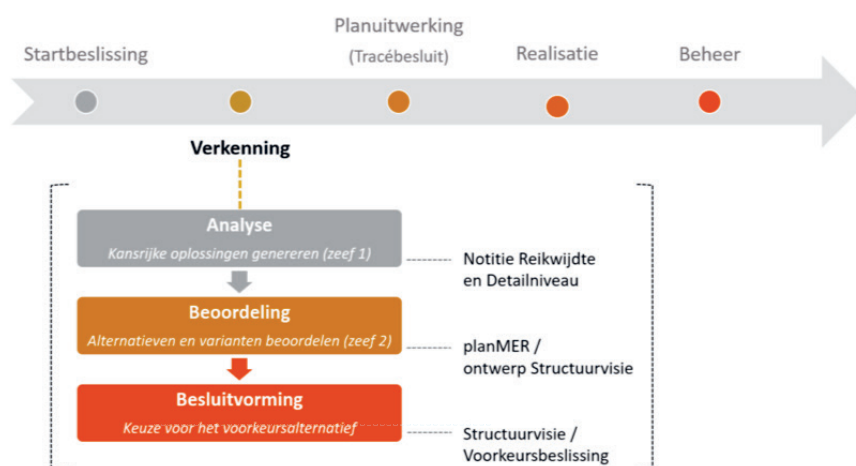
Startbeslissing

Planuitwerking
(Tracébesluit)

Realisatie

Beheer

Verkenning

Analyse
Kansrijke oplossingen genereren (zeef 1)

Notitie Reikwijdte en Detailniveau

Beoordeling
Alternatieven en varianten beoordelen (zeef 2)

planMER / ontwerp Structuurvisie

Besluitvorming
Keuze voor het voorkeursalternatief

Structuurvisie / Voorkeursbeslissing